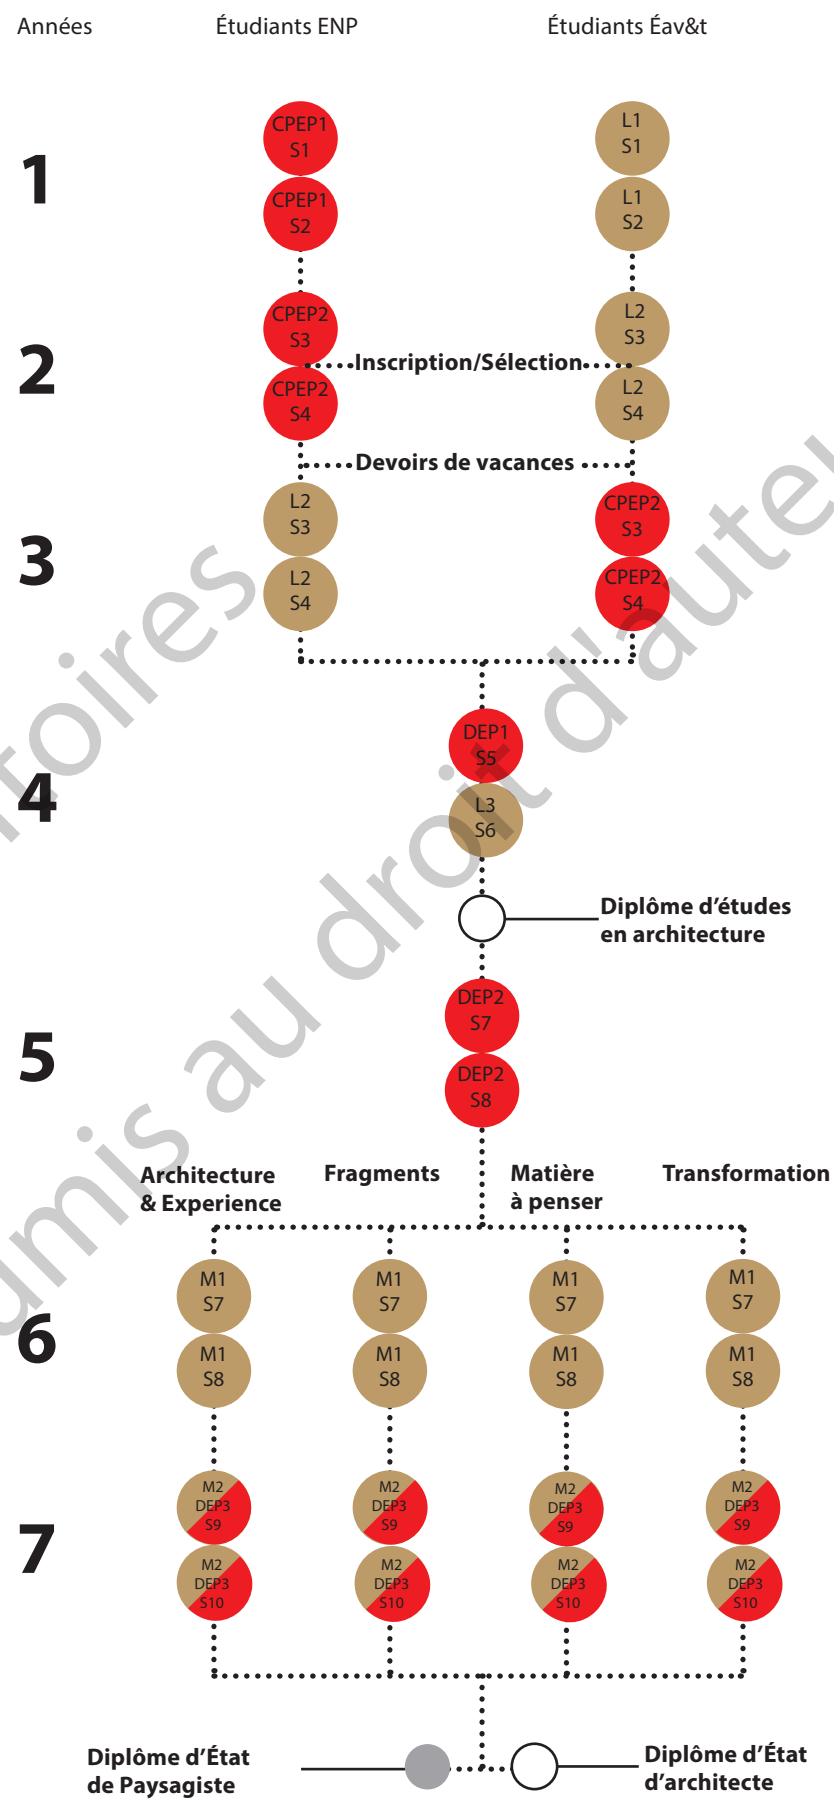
Années
Étudiants ENP
Étudiants Éav&t

1
CPEP1 S1
CPEP1 S2
L1 S1
L1 S2

2
CPEP2 S3
CPEP2 S4
L2 S3
L2 S4
Inscription/Sélection
Devoirs de vacances

3
L2 S3
L2 S4
CPEP2 S3
CPEP2 S4

4
DEP1 S5
L3 S6
Diplôme d'études en architecture

5
DEP2 S7
DEP2 S8

Architecture & Experience
Fragments
Matière à penser
Transformation

6
M1 S7
M1 S8
M1 S7
M1 S8
M1 S7
M1 S8
M1 S7
M1 S8

7
M2 DEP3 S9
M2 DEP3 S10
M2 DEP3 S9
M2 DEP3 S10
M2 DEP3 S9
M2 DEP3 S10
M2 DEP3 S9
M2 DEP3 S10

Diplôme d'État de Paysagiste
Diplôme d'État d'architecte

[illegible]oires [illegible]mis au droit d'aute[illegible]